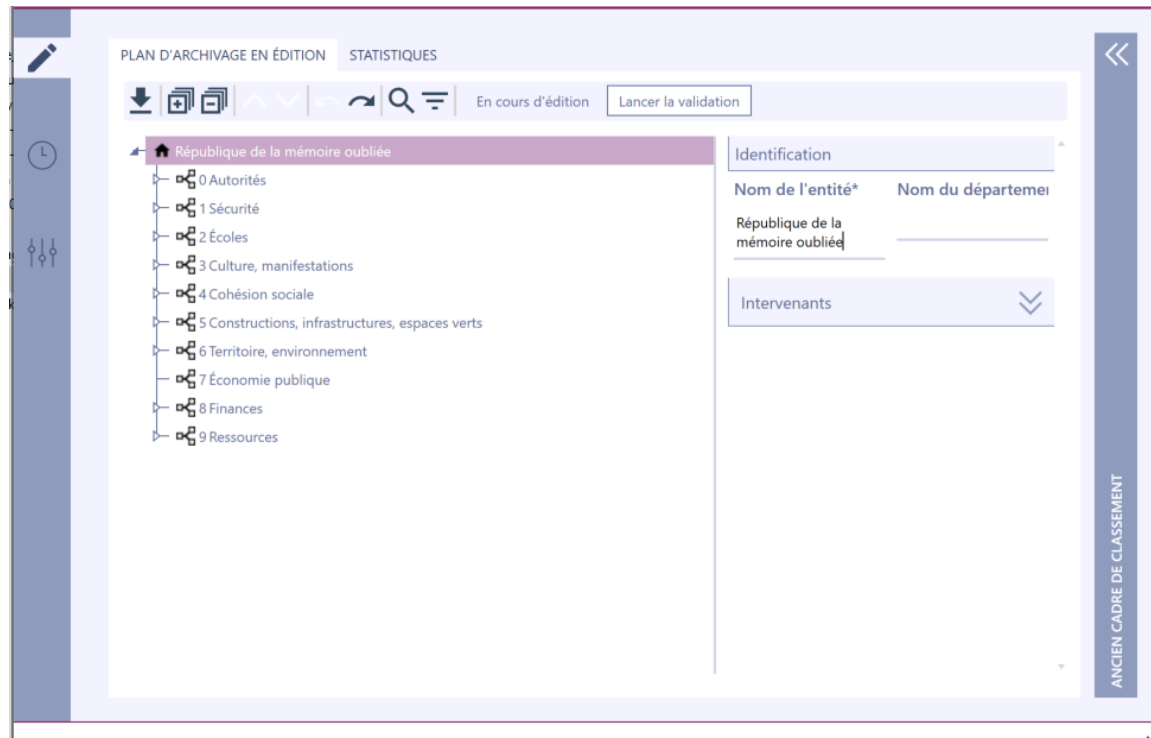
PLAN D'ARCHIVAGE EN ÉDITION STATISTIQUES

En cours d'édition Lancer la validation

République de la mémoire oubliée
0 Autorités
1 Sécurité
2 Écoles
3 Culture, manifestations
4 Cohésion sociale
5 Constructions, infrastructures, espaces verts
6 Territoire, environnement
7 Économie publique
8 Finances
9 Ressources

Identification

Nom de l'entité* Nom du départemen

République de la mémoire oubliée

Intervenants

ANCIEN CADRE DE CLASSEMENT